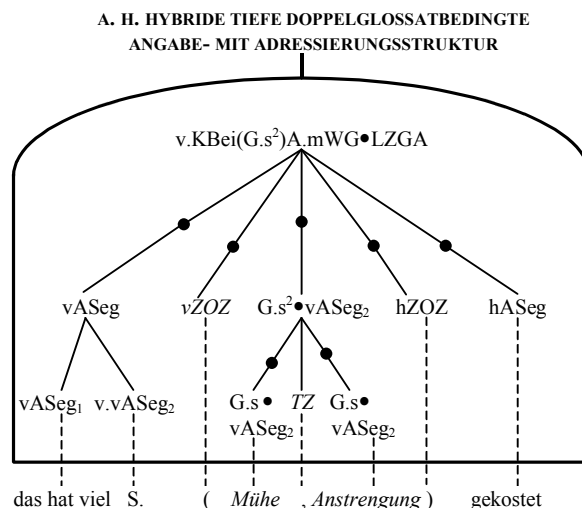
A. H. HYBRIDE TIEFE DOPPELGLOSSATBEDINGTE ANGABE- MIT ADRESSIERUNGSSTRUKTUR

v.KBei(G.s$^2$)A.mWG•LZGA

vASeg
vZOZ
G.s$^2$•vASeg$_2$
hZOZ
hASeg

vASeg$_1$
v.vASeg$_2$
G.s•
vASeg$_2$
TZ
G.s•
vASeg$_2$

das hat viel
S.
(
Mühe
, Anstrengung
)
gekostet